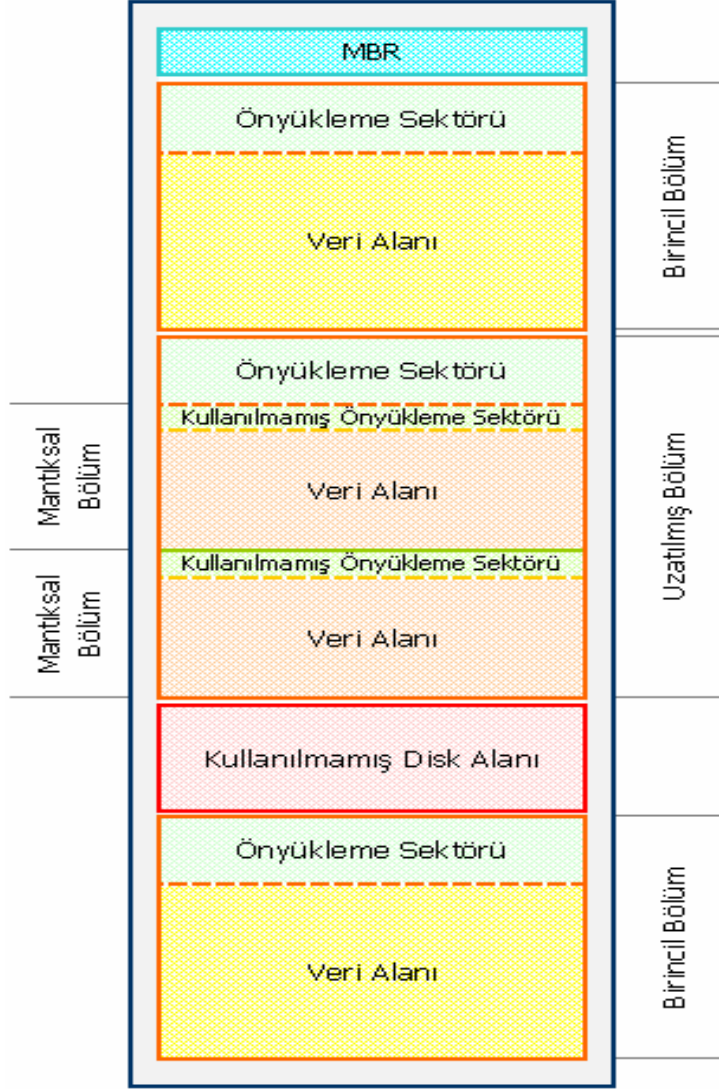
MBR

Önyükleme Sektörü

Veri Alanı

Birincil Bölüm

Önyükleme Sektörü

Kullanılmamış Önyükleme Sektörü

Veri Alanı

Mantıksal Bölüm

Kullanılmamış Önyükleme Sektörü

Veri Alanı

Mantıksal Bölüm

Uzatılmış Bölüm

Kullanılmamış Disk Alanı

Önyükleme Sektörü

Veri Alanı

Birincil Bölüm